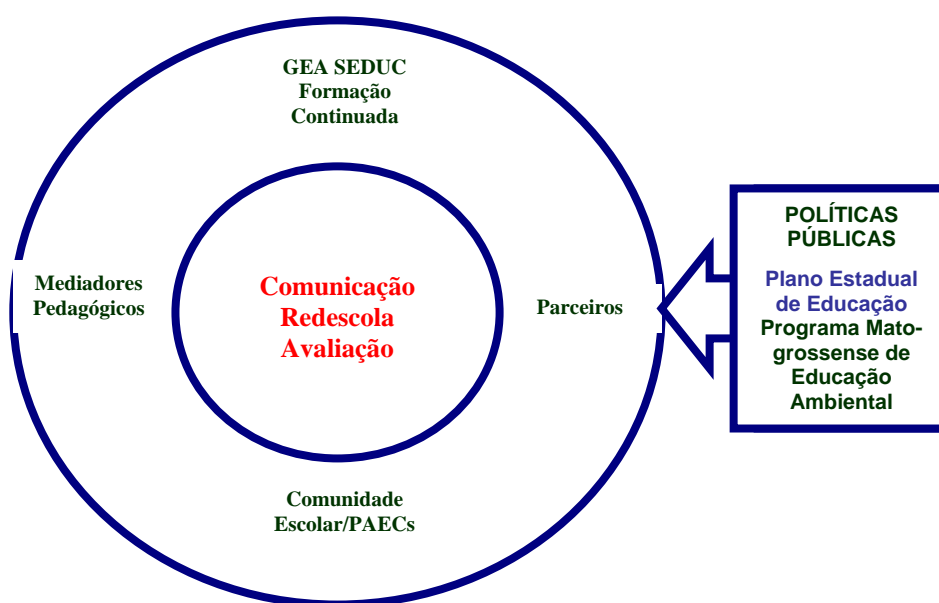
GEA SEDUC
Formação
Continuada

Mediadores
Pedagógicos

Comunicação
Redescola
Avaliação

Parceiros

Comunidade
Escolar/PAECs

POLÍTICAS
PÚBLICAS

Plano Estadual
de Educação

Programa Mato-grossense de Educação Ambiental